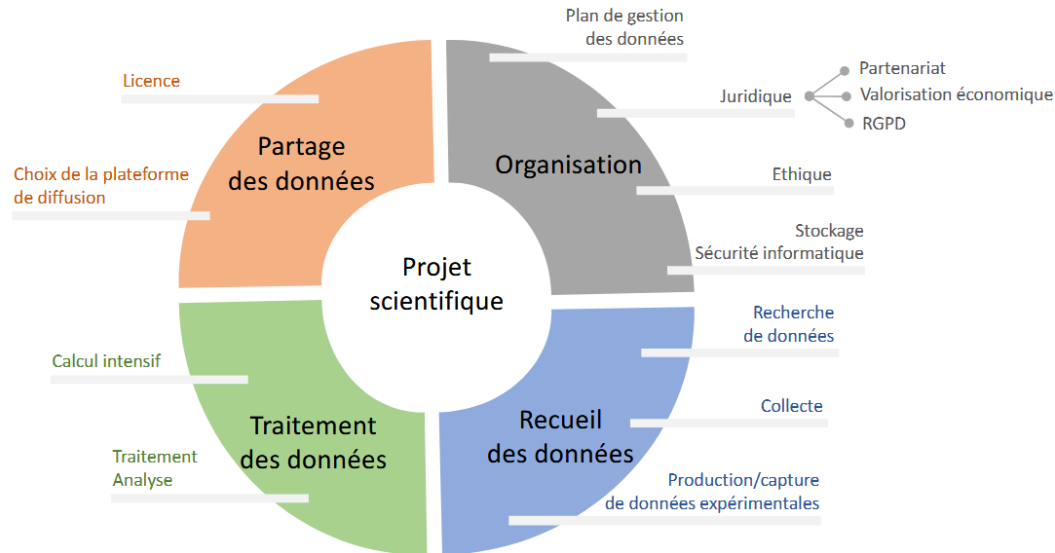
Projet scientifique

Organisation

Plan de gestion des données

Juridique

Partenariat

Valorisation économique

RGPD

Ethique

Stockage
Sécurité informatique

Recueil des données

Recherche de données

Collecte

Production/capture de données expérimentales

Traitement des données

Calcul intensif

Traitement
Analyse

Partage des données

Licence

Choix de la plateforme de diffusion